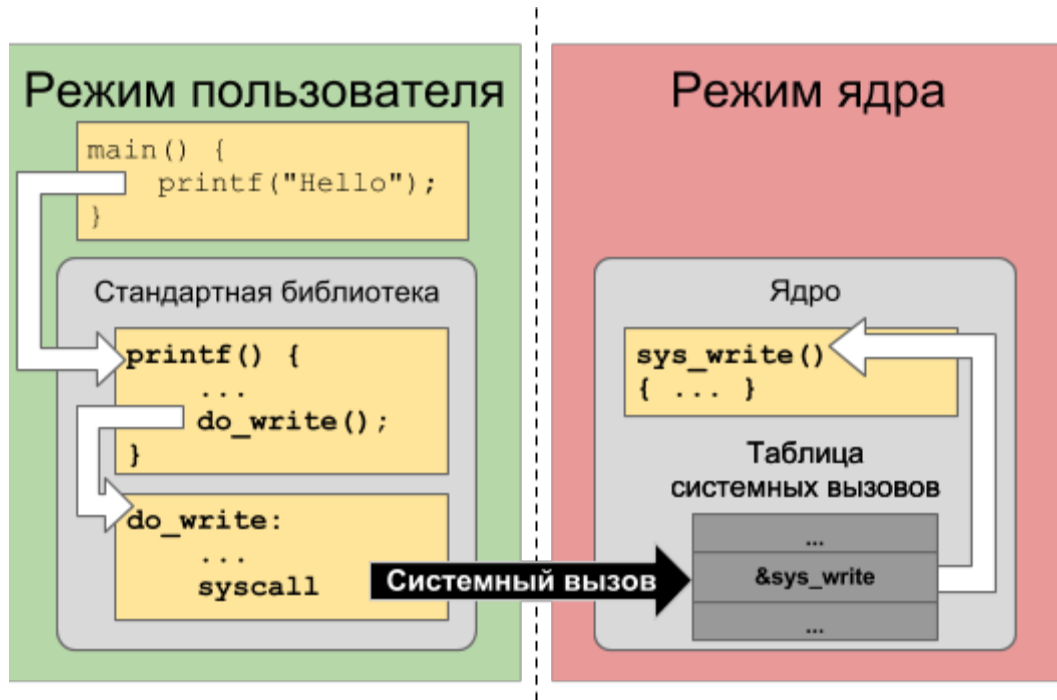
Режим пользователя

main() {
printf("Hello");
}

Стандартная библиотека

printf() {
...
do_write();
}

do_write:
...
syscall

Системный вызов

Режим ядра

Ядро

sys_write()
{ ... }

Таблица системных вызовов

...
&sys_write
...